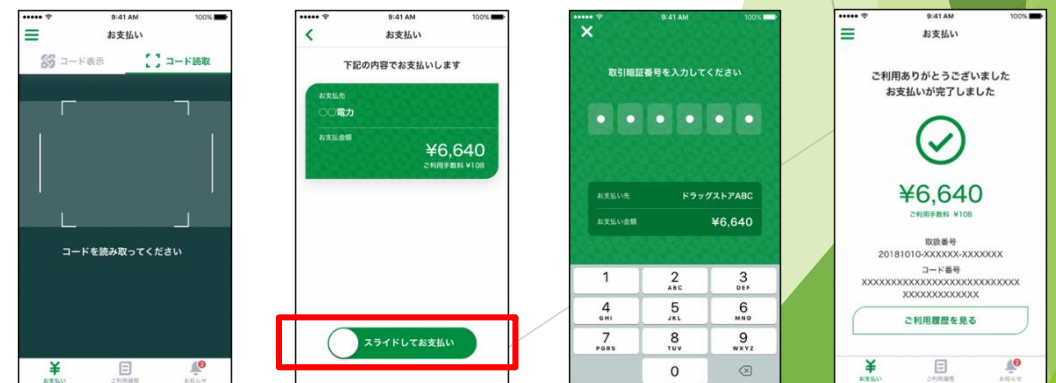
9:41 AM 100%
お支払い
コード表示
コード読取
コードを読み取ってください
お支払い
ご利用履歴
お知らせ

9:41 AM 100%
お支払い
下記の内容でお支払いします
お支払先
○○電力
お支払金額
¥6,640
ご利用手数料 ¥108
スライドしてお支払い

9:41 AM 100%
取引暗証番号を入力してください
お支払い先 ドラッグストアABC
お支払い金額 ¥6,640
1
2 ABC
3 DEF
4 GHI
5 JKL
6 MNO
7 PQRS
8 TUV
9 WXYZ
0

9:41 AM 100%
お支払い
ご利用ありがとうございました
お支払いが完了しました
¥6,640
ご利用手数料 ¥108
取扱番号
20181010-XXXXXX-XXXXXXX
コード番号
XXXXXXXXXXXXXXXXXXXXXXXXXX
XXXXXXXXXXXXX
ご利用履歴を見る
お支払い
ご利用履歴
お知らせ